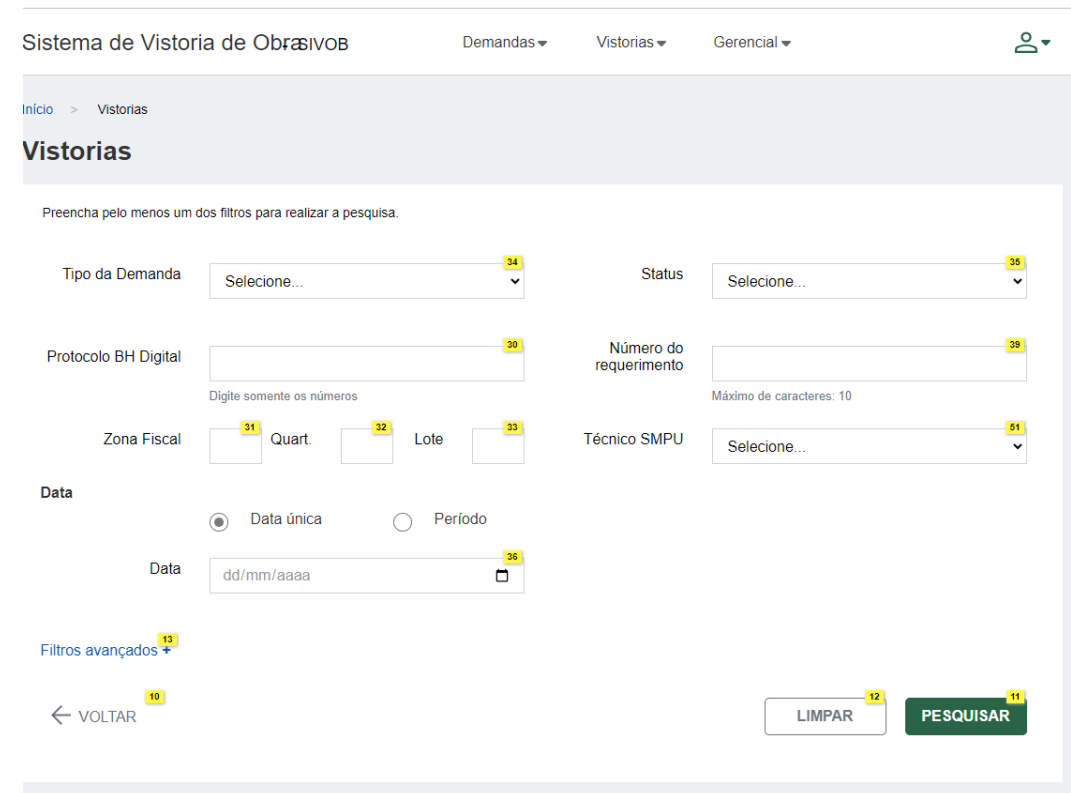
Sistema de Vistoria de Obras SIVOB

Demandas ▾ Vistorias ▾ Gerencial ▾

Início > Vistorias

Vistorias

Preencha pelo menos um dos filtros para realizar a pesquisa.

Tipo da Demanda 34 Selecione...

Status 35 Selecione...

Protocolo BH Digital 30
Digite somente os números

Número do requerimento 39
Máximo de caracteres: 10

Zona Fiscal 31 Quart. 32 Lote 33

Técnico SMPU 51 Selecione...

Data

Data única Período

Data 36 dd/mm/aaaa

Filtros avançados + 13

← VOLTAR 10

LIMPAR 12

PESQUISAR 11